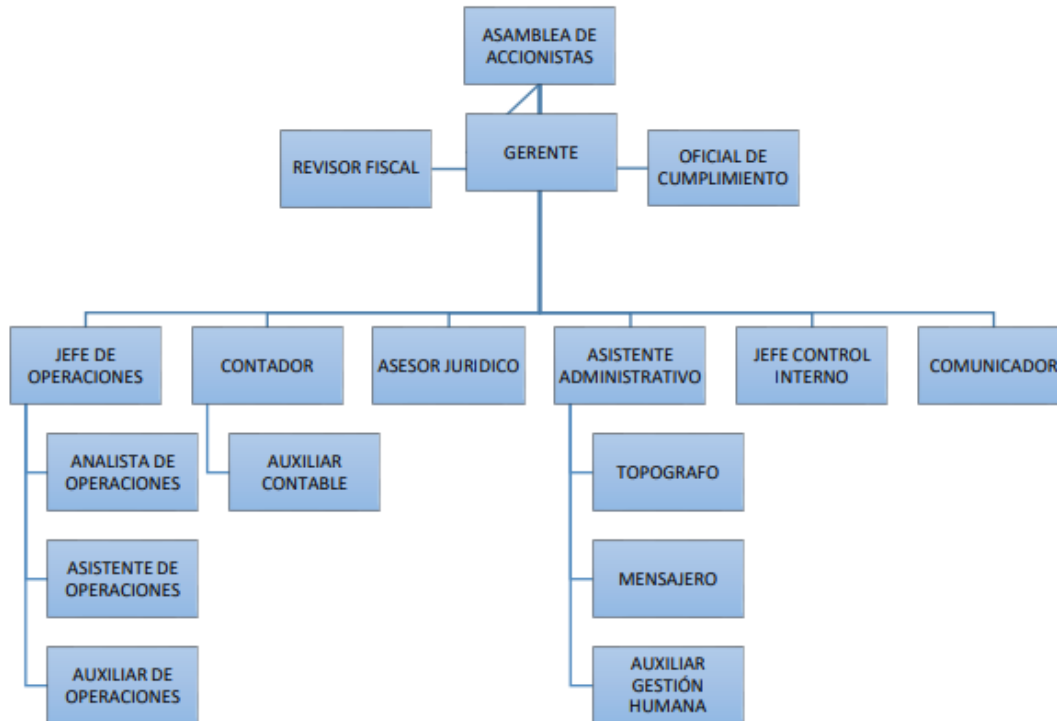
ASAMBLEA DE ACCIONISTAS

REVISOR FISCAL

GERENTE

OFICIAL DE CUMPLIMIENTO

JEFE DE OPERACIONES

CONTADOR

ASESOR JURIDICO

ASISTENTE ADMINISTRATIVO

JEFE CONTROL INTERNO

COMUNICADOR

ANALISTA DE OPERACIONES

AUXILIAR CONTABLE

TOPOGRAFO

ASISTENTE DE OPERACIONES

MENSAJERO

AUXILIAR DE OPERACIONES

AUXILIAR GESTIÓN HUMANA